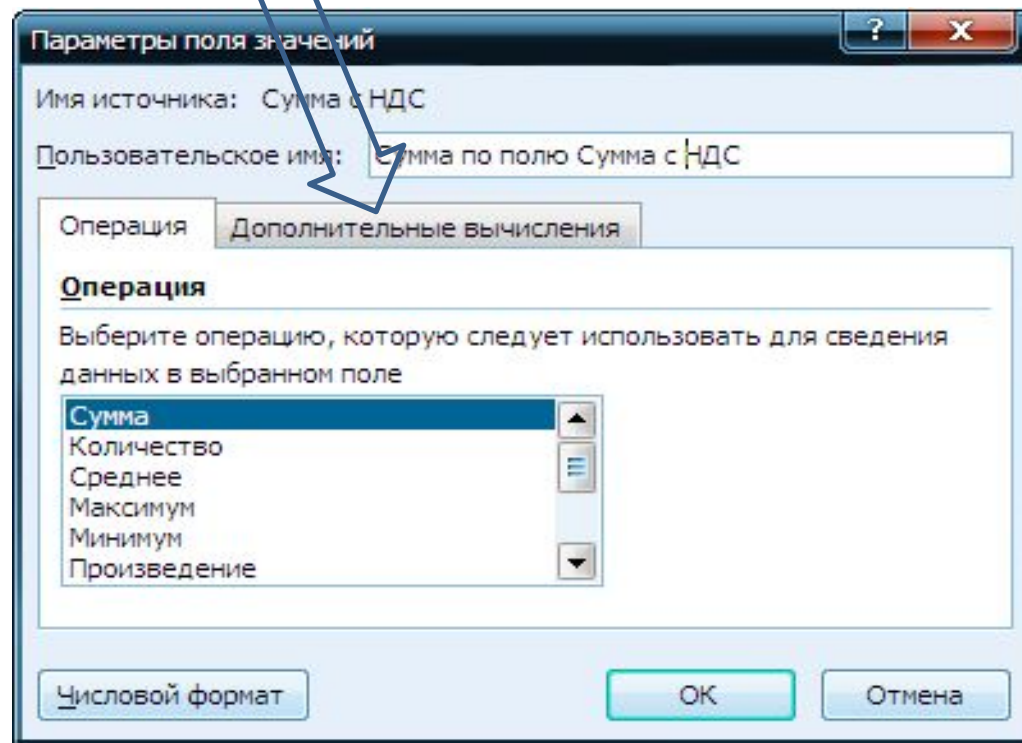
Параметры поля значений

?

X

Имя источника: Сумма с НДС

Пользовательское имя: Сумма по полю Сумма с НДС

Операция

Дополнительные вычисления

Операция

Выберите операцию, которую следует использовать для сведения данных в выбранном поле

Сумма
Количество
Среднее
Максимум
Минимум
Произведение

Числовой формат

ОК

Отмена